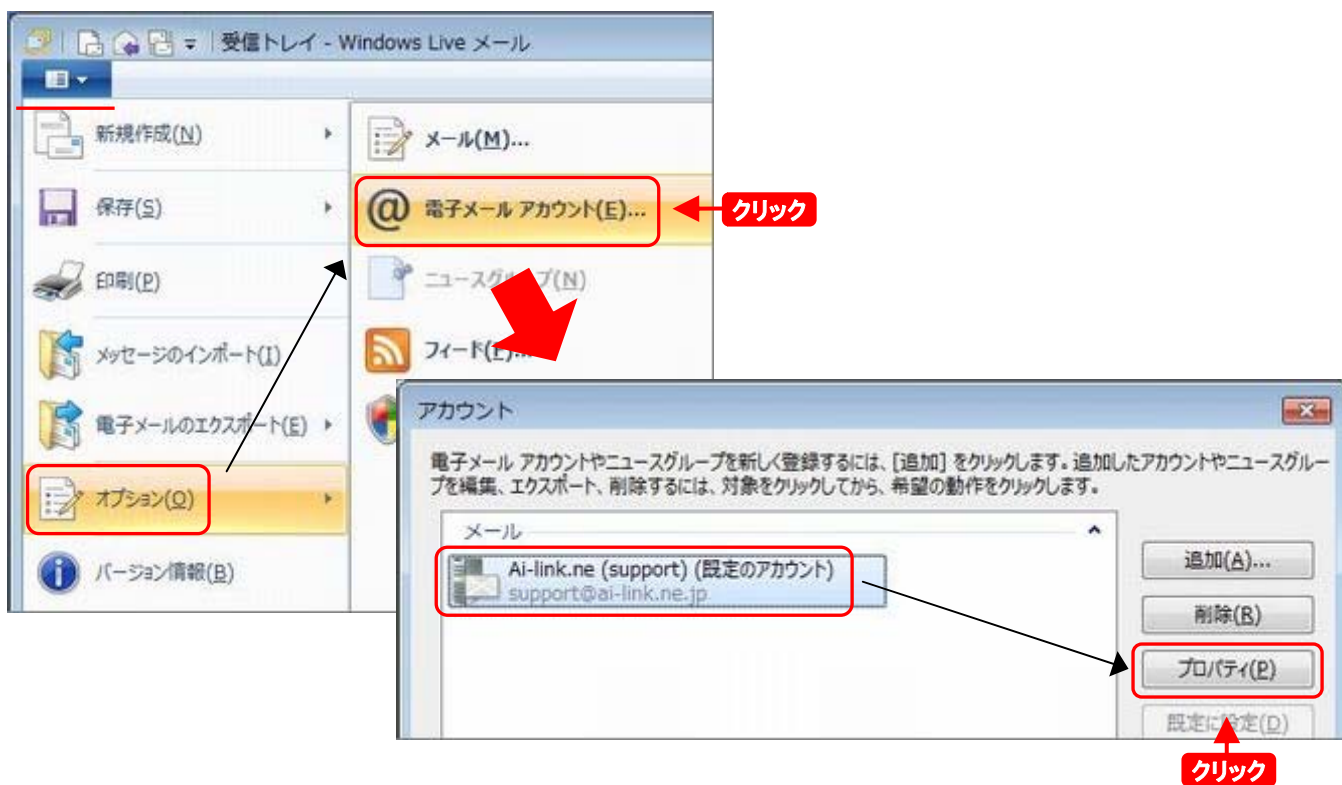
受信トレイ - Windows Live メール

新規作成(N)

保存(S)

印刷(P)

メッセージのインポート(I)

電子メールのエクスポート(E)

オプション(O)

バージョン情報(B)

メール(M)...

電子メール アカウント(E)...

クリック

ニュースグループ(N)

フィード(F)...

アカウント

電子メール アカウントやニュースグループを新しく登録するには、[追加] をクリックします。追加したアカウントやニュースグループを編集、エクスポート、削除するには、対象をクリックしてから、希望の動作をクリックします。

メール

Ai-link.ne (support) (既定のアカウント)
support@ai-link.ne.jp

追加(A)...

削除(R)

プロパティ(P)

既定に設定(D)

クリック